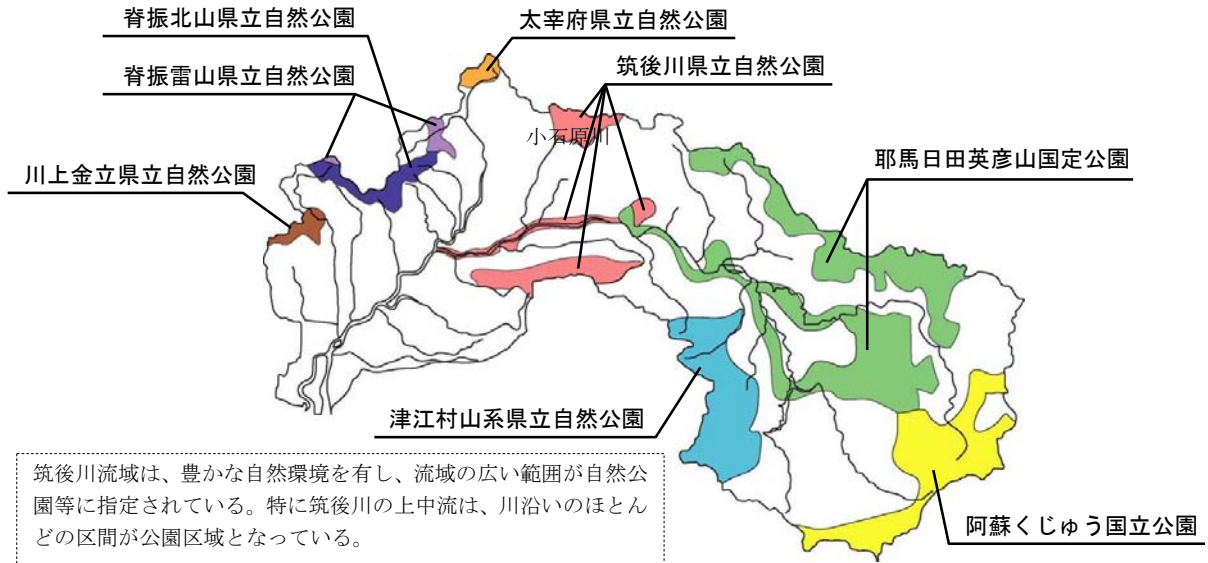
脊振北山県立自然公園

太宰府県立自然公園

脊振雷山県立自然公園

筑後川県立自然公園

小石原川

川上金立県立自然公園

耶馬日田英彦山国定公園

津江村山系県立自然公園

筑後川流域は、豊かな自然環境を有し、流域の広い範囲が自然公園等に指定されている。特に筑後川の上中流は、川沿いのほとんどの区間が公園区域となっている。

阿蘇くじゅう国立公園